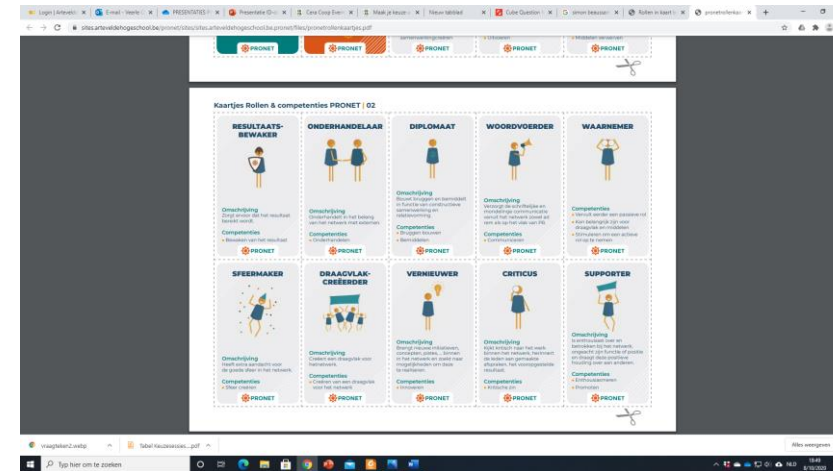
Login | Artevelde | E-mail - Voorb | PRESENTATIES | Presentatie | Case Coop | Maak je keuze | Nieuw tabblad | Cube Question | simon bleeuwen | Rollen in kaart | pronetrollenkaa

sites.arteveldehogeschool.be/pronet/sites/sites.arteveldehogeschool.be.pronet/files/pronetrollenkaartjes.pdf

PRONET PRONET PRONET PRONET PRONET

Kaartjes Rollen & competenties PRONET | 02

RESULTAATS-BEWAKER

Omschrijving
Zorgt ervoor dat het resultaat bewaakt wordt.

Competenties
• Bewaken van het resultaat

PRONET

ONDERHANDELAAR

Omschrijving
Onderhandelt in het belang van het netwerk met externen.

Competenties
• Onderhandelen

PRONET

DIPLOMAAT

Omschrijving
Bouwt bruggen en bemiddelt in functie van constructieve samenwerking en relatievorming.

Competenties
• Bruggen bouwen
• Bemiddelen

PRONET

WOORDVOERDER

Omschrijving
Verzorgt de schriftelijke en mondelinge communicatie vanuit het netwerk zowel als ook als op het vlak van PR.

Competenties
• Communiceren

PRONET

WAARNEMER

Omschrijving
• Verruilt zonder een beslissing
• Kan belangrijk zijn voor draagvlak en middelen
• Stimuleren om een actieve rol op te nemen

PRONET

SFEERMAKER

Omschrijving
Heeft extra aandacht voor de goede sfeer in het netwerk.

Competenties
• Sfeer creëren

PRONET

DRAAGVLAK-CREËERDER

Omschrijving
Creëert een draagvlak voor het netwerk.

Competenties
• Creëren van een draagvlak voor het netwerk

PRONET

VERNIEUWER

Omschrijving
Brengt nieuwe initiatieven, concepten, pistes... binnen in het netwerk en staat open voor mogelijkheden om deze te realiseren.

Competenties
• Innoveren

PRONET

CRITICUS

Omschrijving
Kijkt kritisch naar het werk binnen het netwerk, herkent de leden een gemaakte afspraken, het vooropgestelde resultaat.

Competenties
• Kritische zin

PRONET

SUPPORTER

Omschrijving
Is enthousiast over en betrokken bij het netwerk, ongeacht zijn functie of positie en draagt deze positieve houding over aan anderen.

Competenties
• Enthousiasmeren
• Promoten

PRONET

vraagteken2.webp
Tabel Keuzesessies....pdf
Alles weergeven

Typ hier om te zoeken

18:49
8/10/2020